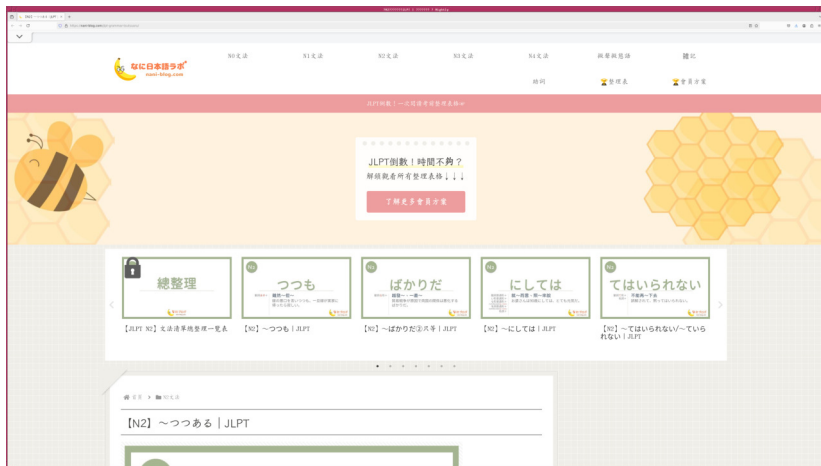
なに日本語ラボ
nani-blog.com

N0文法
N1文法
N2文法
N3文法
N4文法
敬語敬語體
雜記
時間
整理表
會員方案

JLPT倒數！一次閱覽考前整理表格⇒

JLPT倒數！時間不夠？
解鎖觀看所有整理表格↓↓↓
了解更多會員方案

總整理
【JLPT N2】文法清單總整理一覽表

つつも
【N2】～つつも｜JLPT

ばかりだ
【N2】～ばかりだ②只有｜JLPT

にしては
【N2】～にしては｜JLPT

てはいられない
【N2】～てはいられない/～ていられない｜JLPT

首頁 > N2文法

【N2】～つつある｜JLPT